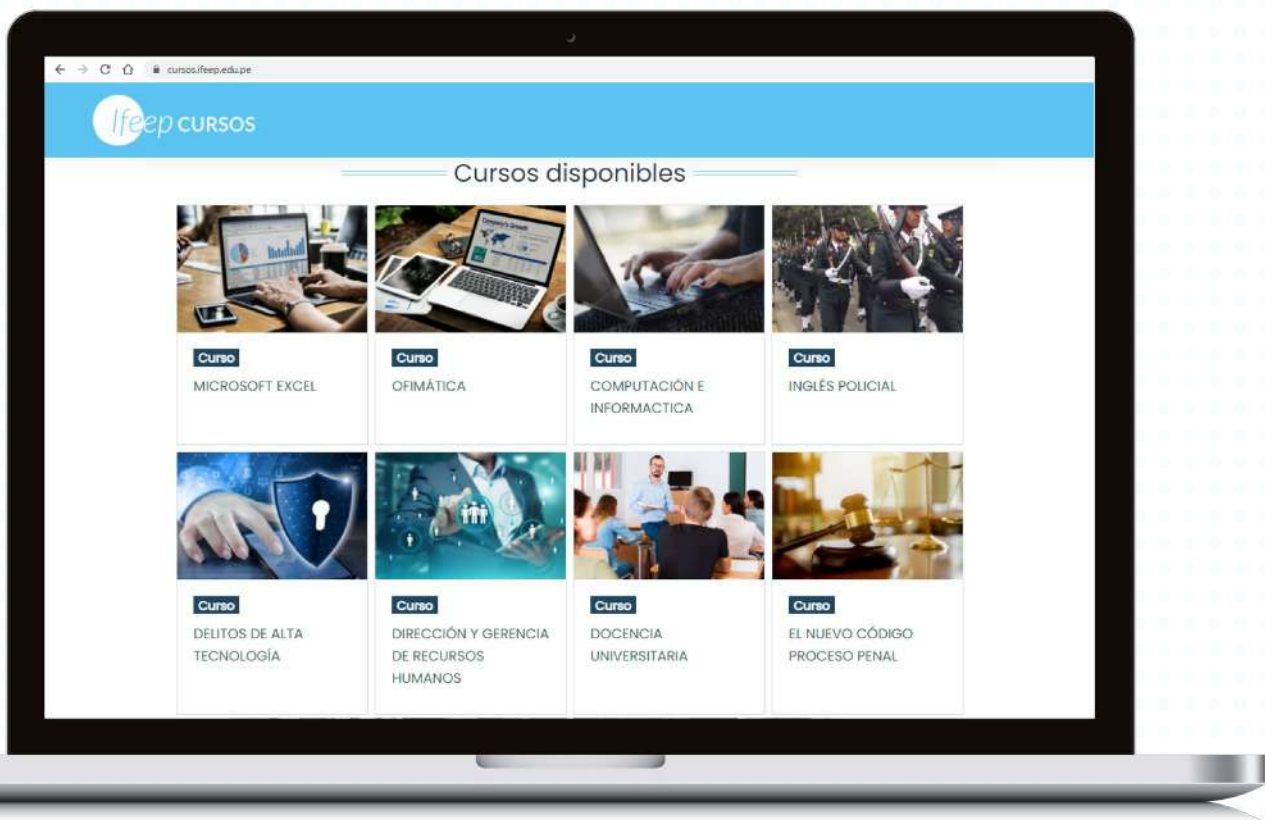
cursos.ifeep.edu.pe

Ifeep CURSOS

Cursos disponibles

Curso
MICROSOFT EXCEL

Curso
OFIMÁTICA

Curso
COMPUTACIÓN E INFORMACTICA

Curso
INGLÉS POLICIAL

Curso
DELITOS DE ALTA TECNOLOGÍA

Curso
DIRECCIÓN Y GERENCIA DE RECURSOS HUMANOS

Curso
DOCENCIA UNIVERSITARIA

Curso
EL NUEVO CÓDIGO PROCESO PENAL